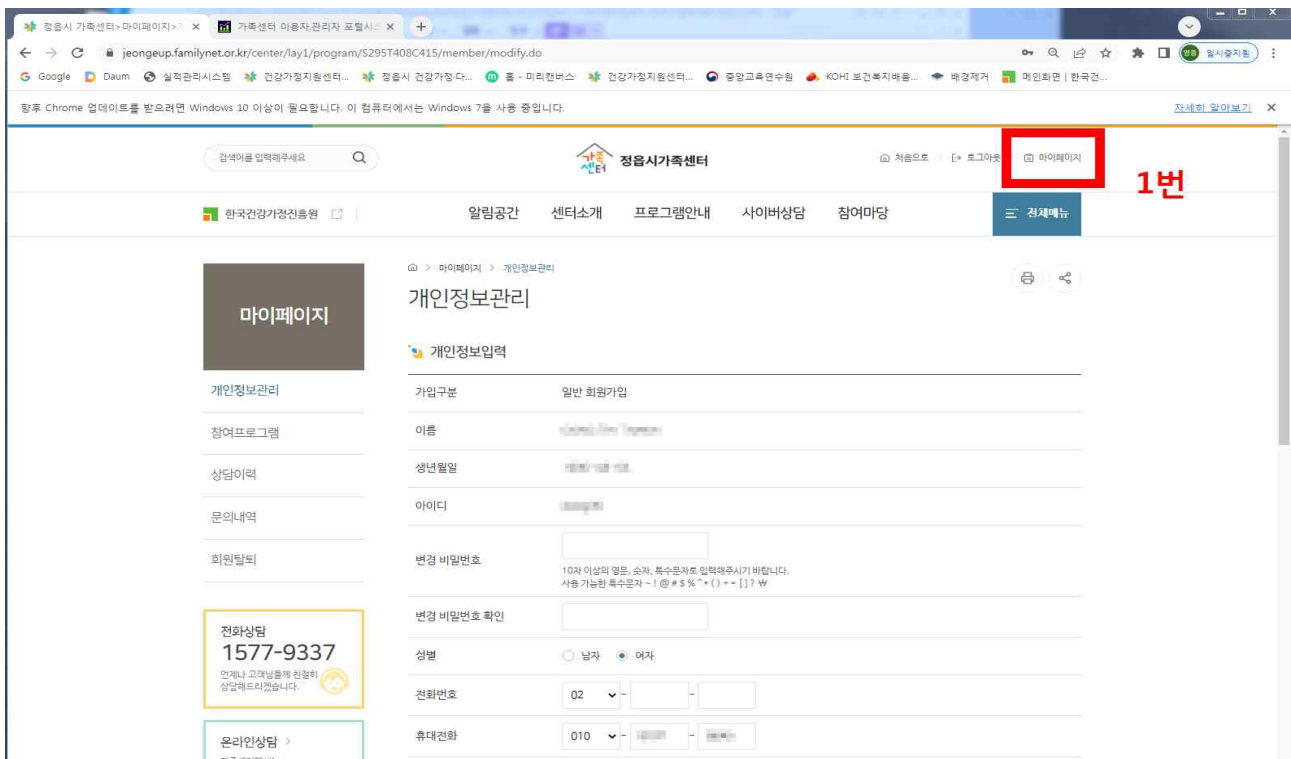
정읍시 가족센터>마이페이지>

가족센터 이용자·관리자 포털시

jeongeup.familynet.or.kr/center/lay1/program/S295T408C415/member/modify.do

일시중지됨

Google Daum 실적관리시스템 건강가정지원센터... 정읍시 건강가정·다... 홈 - 미리캔버스 건강가정지원센터... 중앙교육연수원 KOHI 보건복지배움... 배경제거 메인화면 | 한국건...

향후 Chrome 업데이트를 받으려면 Windows 10 이상이 필요합니다. 이 컴퓨터에서는 Windows 7을 사용 중입니다.

자세히 알아보기

검색어를 입력해주세요

가족센터 정읍시가족센터

처음으로 로그아웃 마이페이지

1번

한국건강가정진흥원

알림공간 센터소개 프로그램안내 사이버상담 참여마당

전체메뉴

마이페이지 > 개인정보관리

개인정보관리

마이페이지

개인정보입력

개인정보관리

참여프로그램

상담이력

문의내역

회원탈퇴

| 가입구분 | 일반 회원가입 |
|---|---|
| 이름 | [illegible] |
| 생년월일 | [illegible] |
| 아이디 | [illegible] |
| 변경 비밀번호 | 10자 이상의 영문, 숫자, 특수문자로 입력해주시기 바랍니다. 사용 가능한 특수문자 ~ ! @ # $ % ^ * ( ) + = [ ] ? ₩ |
| 변경 비밀번호 확인 | |
| 성별 | 남자 여자 |
| 전화번호 | 02 - - |
| 휴대전화 | 010 - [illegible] - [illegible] |

전화상담
1577-9337
언제나 고객님들께 친절히 상담해드리겠습니다.

온라인상담 >